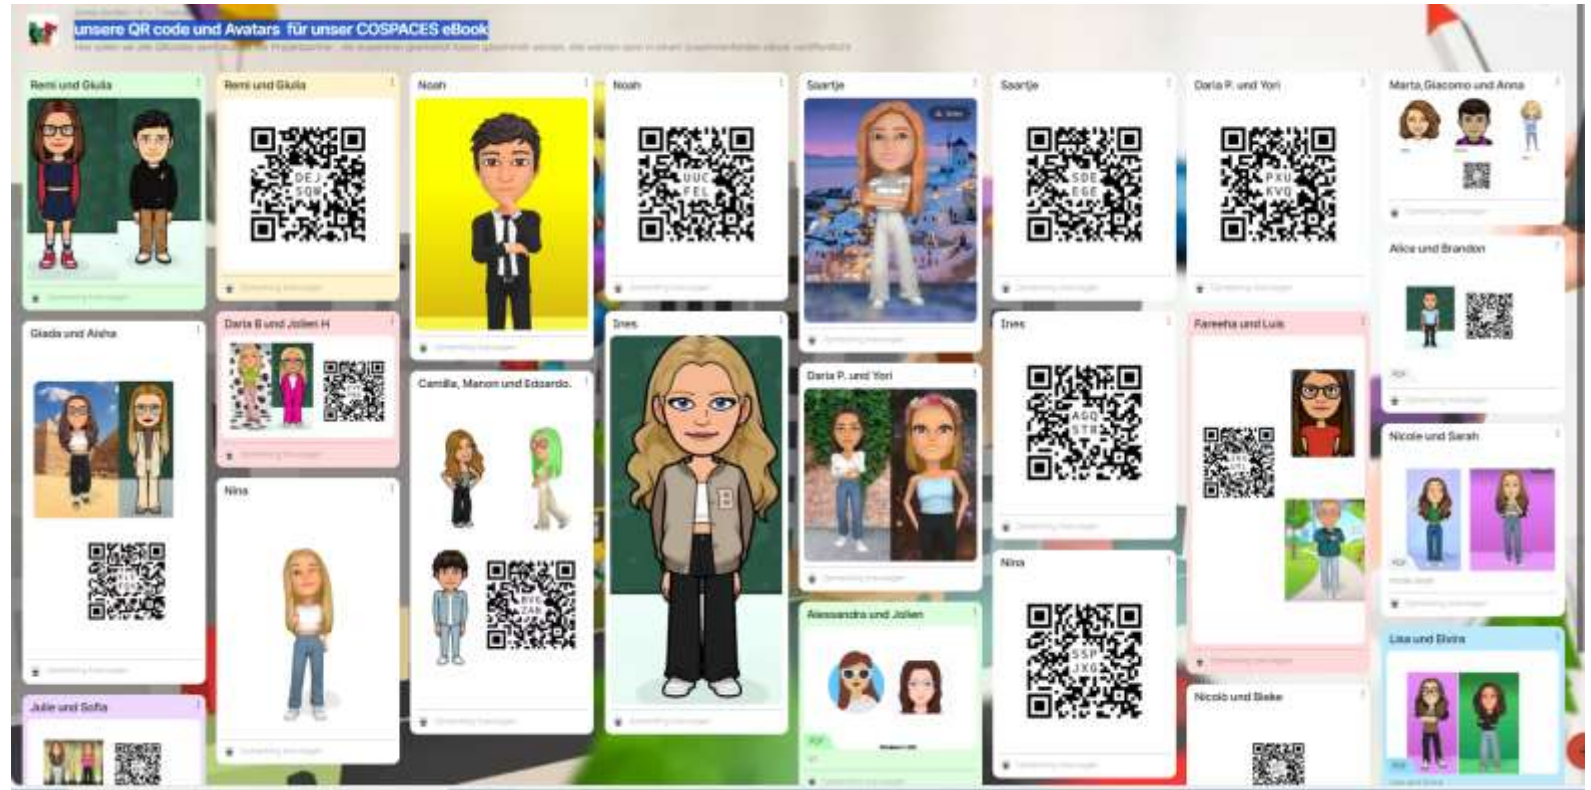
unsere QR code und Avatars für unser COSPACES eBook

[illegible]

Remi und Giulia

Remi und Giulia

DEJ SQR

Noah

Noah

UUC FEL

Saartje

Saartje

SDE EGE

Daria P. und Yori

PXU KVQ

Marta, Giacomo und Anna

Giada und Aisha

Daria B und Jolien H

Camille, Manon und Edoardo.

Ines

Daria P. und Yori

Ines

AGQ STR

Fareeha und Luis

Alice und Brandon

Nicole und Sarah

Nina

BYG ZAN

Alessandra und Jolien

Nina

SSP JXG

Nicolò und Beke

Lisa und Elvira

Julie und Sofia